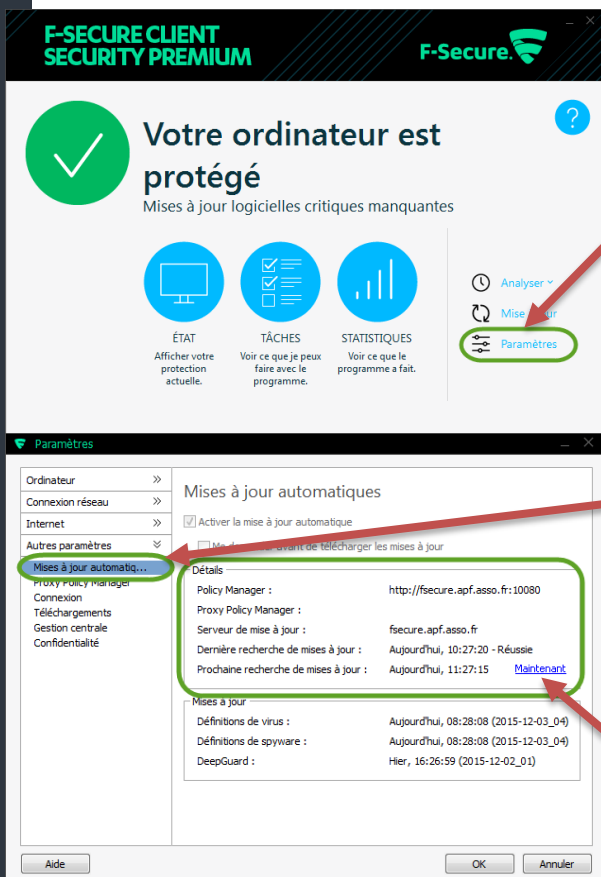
F-SECURE CLIENT SECURITY PREMIUM

F-Secure

Votre ordinateur est protégé

Mises à jour logicielles critiques manquantes

?

ÉTAT
Afficher votre protection actuelle.

TÂCHES
Voir ce que je peux faire avec le programme.

STATISTIQUES
Voir ce que le programme a fait.

Analyser

Mise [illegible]

Paramètres

Paramètres

Ordinateur
Connexion réseau
Internet
Autres paramètres
Mises à jour automatiq...
Proxy Policy Manager
Connexion
Téléchargements
Gestion centrale
Confidentialité

Mises à jour automatiques

Activer la mise à jour automatique

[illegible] avant de télécharger les mises à jour

Détails

| | |
|---|---|
| Policy Manager : | http://fsecure.apf.asso.fr:10080 |
| Proxy Policy Manager : | |
| Serveur de mise à jour : | fsecure.apf.asso.fr |
| Dernière recherche de mises à jour : | Aujourd'hui, 10:27:20 - Réussie |
| Prochaine recherche de mises à jour : | Aujourd'hui, 11:27:15 Maintenant |

Mises à jour

| | |
|---|---|
| Définitions de virus : | Aujourd'hui, 08:28:08 (2015-12-03_04) |
| Définitions de spyware : | Aujourd'hui, 08:28:08 (2015-12-03_04) |
| DeepGuard : | Hier, 16:26:59 (2015-12-02_01) |

Aide

OK

Annuler